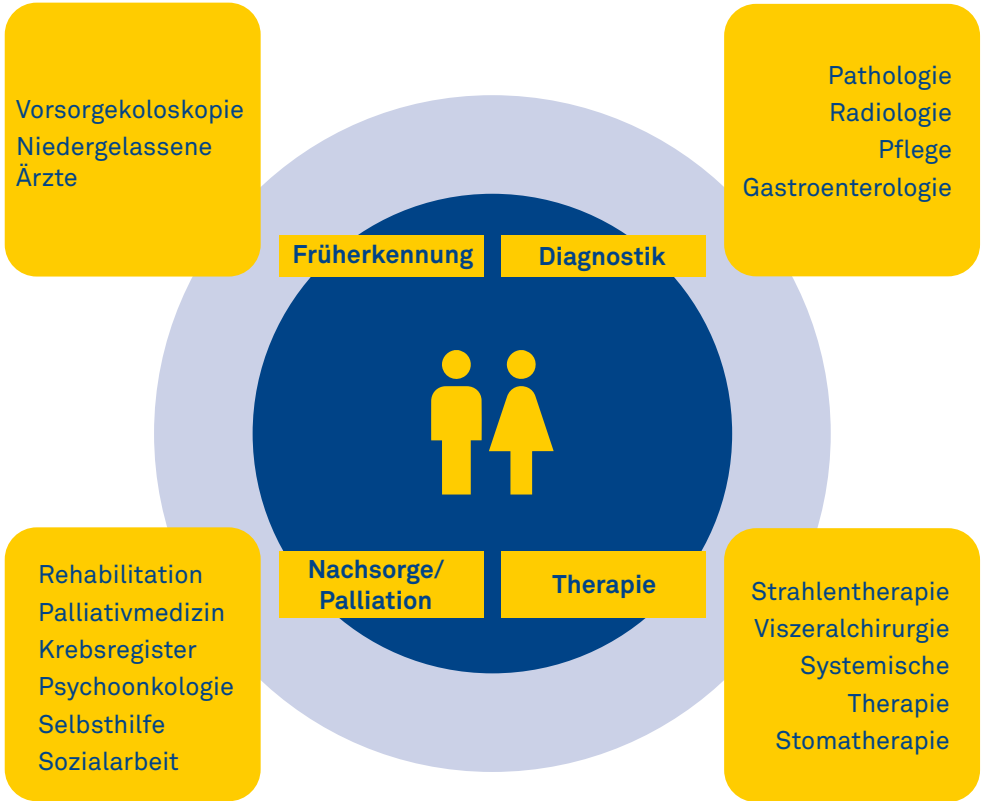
Vorsorgekoloskopie
Niedergelassene Ärzte

Pathologie
Radiologie
Pflege
Gastroenterologie

Früherkennung

Diagnostik

Nachsorge/ Palliation

Therapie

Rehabilitation
Palliativmedizin
Krebsregister
Psychoonkologie
Selbsthilfe
Sozialarbeit

Strahlentherapie
Viszeralchirurgie
Systemische Therapie
Stomatherapie